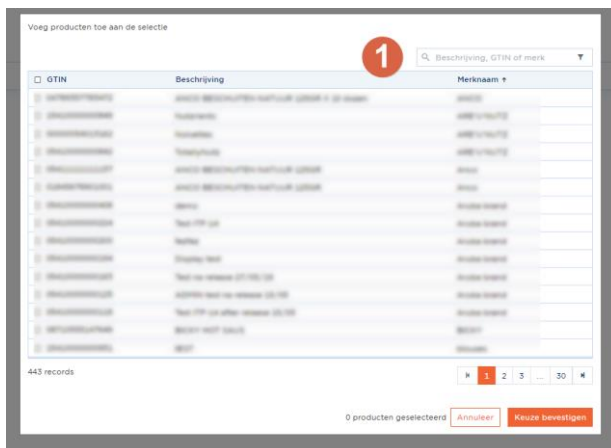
Voeg producten toe aan de selectie

1

Beschrijving, GTIN of merk

| GTIN | Beschrijving | Merknaam ↑ |
|---|---|---|
| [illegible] | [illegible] | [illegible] |
| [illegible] | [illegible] | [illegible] |
| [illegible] | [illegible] | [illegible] |
| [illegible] | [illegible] | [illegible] |
| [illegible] | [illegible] | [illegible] |
| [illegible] | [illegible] | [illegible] |
| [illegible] | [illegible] | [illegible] |
| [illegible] | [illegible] | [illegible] |
| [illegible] | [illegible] | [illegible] |
| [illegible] | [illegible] | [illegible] |
| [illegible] | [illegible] | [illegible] |
| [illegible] | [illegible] | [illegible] |
| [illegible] | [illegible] | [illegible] |
| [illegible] | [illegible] | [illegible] |
| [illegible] | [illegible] | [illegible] |
| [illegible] | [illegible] | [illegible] |
| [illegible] | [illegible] | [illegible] |

443 records

1 2 3 ... 30

0 producten geselecteerd Annuleer Keuze bevestigen